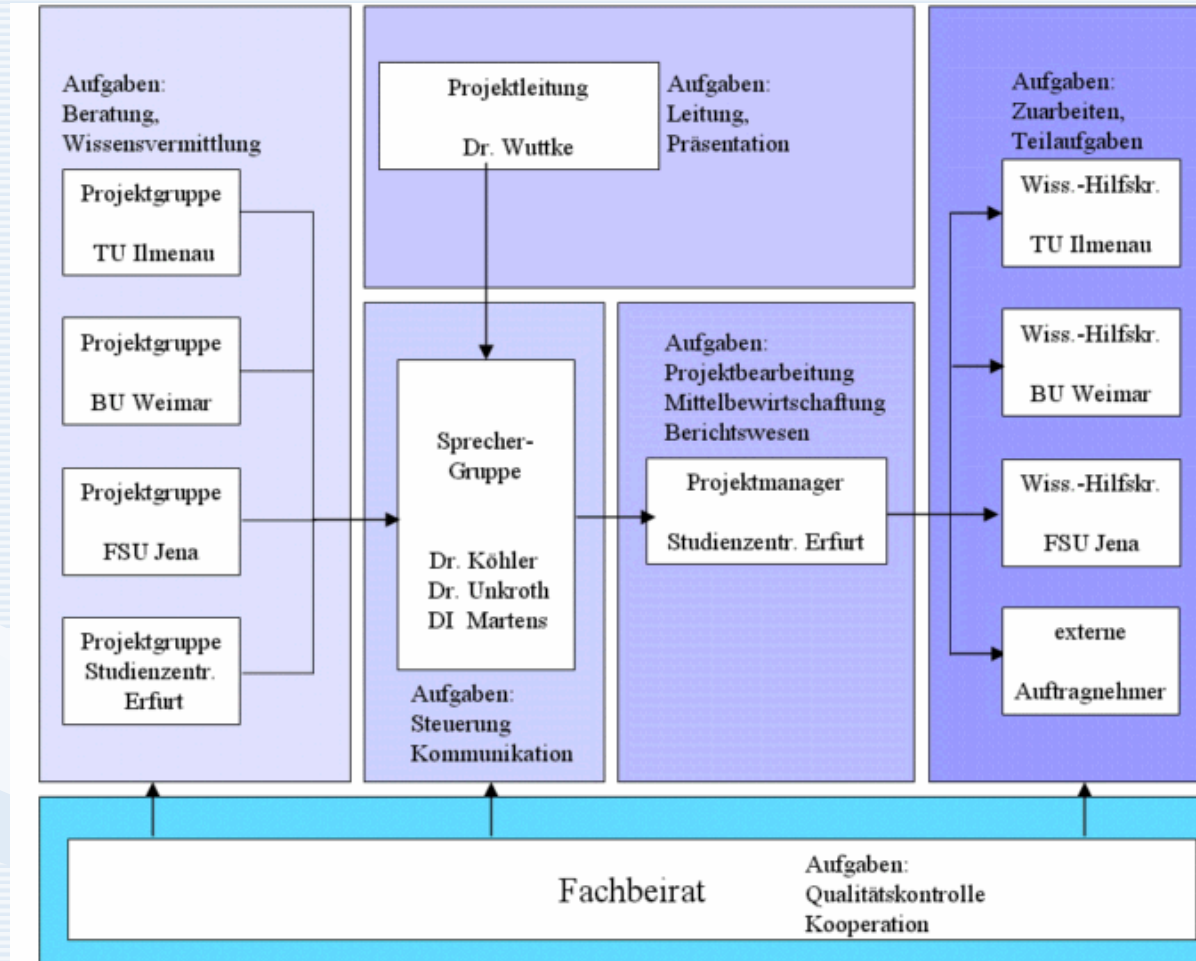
Aufgaben:
Beratung,
Wissensvermittlung

Projektgruppe
TU Ilmenau

Projektgruppe
BU Weimar

Projektgruppe
FSU Jena

Projektgruppe
Studienzentr.
Erfurt

Projektleitung
Dr. Wuttke

Aufgaben:
Leitung,
Präsentation

Sprecher-
Gruppe
Dr. Köhler
Dr. Unkroth
DI Martens

Aufgaben:
Steuerung
Kommunikation

Aufgaben:
Projektbearbeitung
Mittelbewirtschaftung
Berichtswesen

Projektmanager
Studienzentr. Erfurt

Aufgaben:
Zuarbeiten,
Teilaufgaben

Wiss.-Hilfskr.
TU Ilmenau

Wiss.-Hilfskr.
BU Weimar

Wiss.-Hilfskr.
FSU Jena

externe
Auftragnehmer

Fachbeirat

Aufgaben:
Qualitätskontrolle
Kooperation